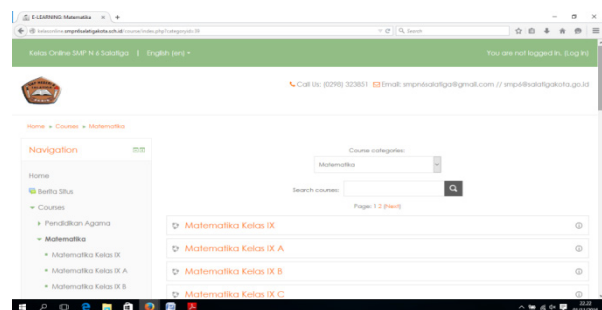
E-LEARNING: Matematika ×  +

kelasonline.smpn6salatigakota.sch.id/course/index.php?categoryid=38

Search

Kelas Online SMP N 6 Salatiga | English (en) ▾

You are not logged in. (Log in)

Call Us: (0298) 323851 Email: smpn6salatiga@gmail.com // smp6@salatigakota.go.id

Home ▸ Courses ▸ Matematika

Navigation

Home

Berita Situs

Courses

Pendidikan Agama

Matematika

Matematika Kelas IX

Matematika Kelas IX A

Matematika Kelas IX B

Course categories:

Matematika

Search courses:

Page: 1 2 (Next)

Matematika Kelas IX

Matematika Kelas IX A

Matematika Kelas IX B

Matematika Kelas IX C

22.22